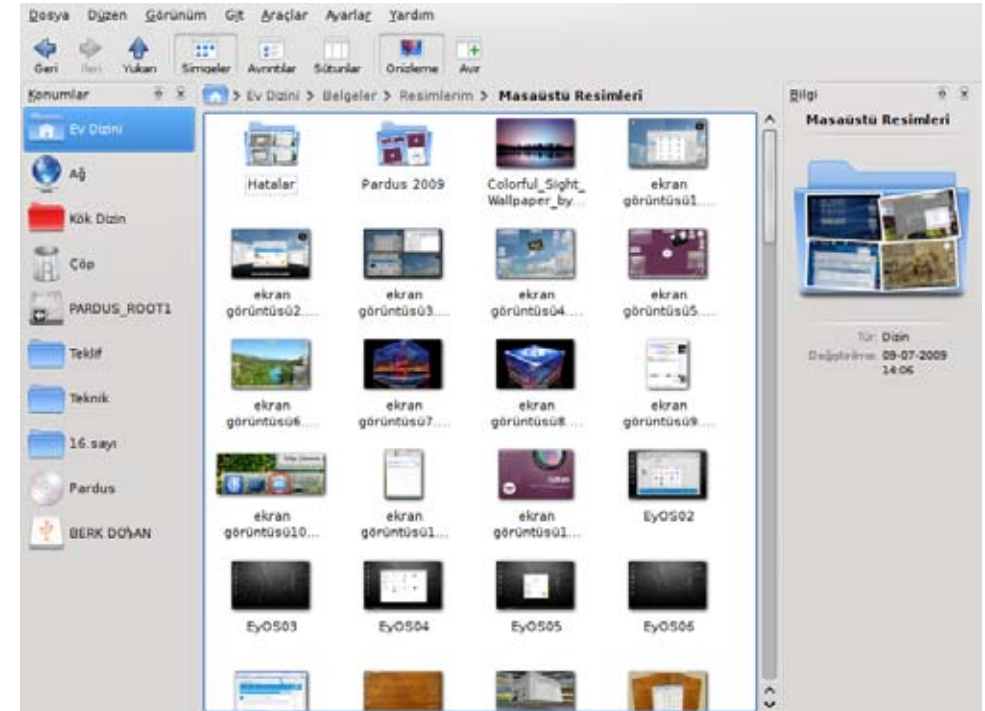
Dosya Düzen Görünüm Git Araçlar Ayarlar Yardım

Geri İleri Yukarı Simgeler Ayrıntılar Sütunlar Önizleme Ayır

Konumlar

Ev Dizini
Ağ
Kök Dizin
Çöp
PARDUS_ROOT1
Teklif
Teknik
16.sayı
Pardus
BERK DOĞAN

> Ev Dizini > Belgeler > Resimlerim > Masaüstü Resimleri

Hatalar
Pardus 2009
Colorful_Sight_Wallpaper_by...
ekran görüntüsü1...
ekran görüntüsü2...
ekran görüntüsü3...
ekran görüntüsü4...
ekran görüntüsü5...
ekran görüntüsü6...
ekran görüntüsü7...
ekran görüntüsü8...
ekran görüntüsü9...
ekran görüntüsü10...
ekran görüntüsü1...
ekran görüntüsü1...
EyOS02
EyOS03
EyOS04
EyOS05
EyOS06

Bilgi

Masaüstü Resimleri

Tür: Dizin
Değiştirme: 09-07-2009 14:06